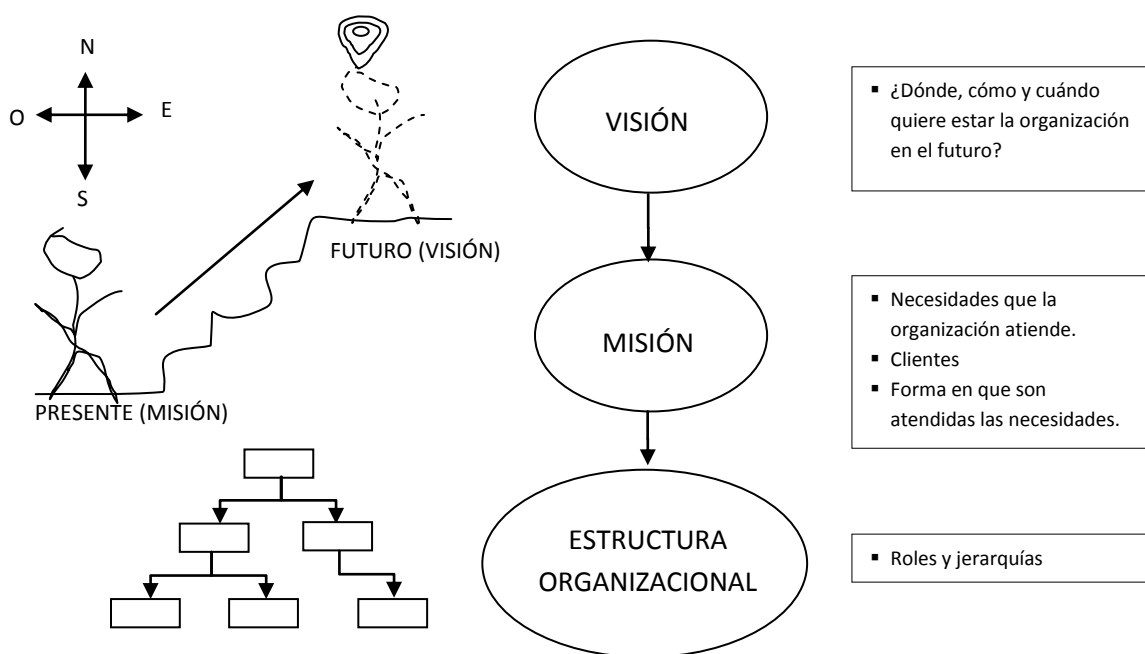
N

O E

S

FUTURO (VISIÓN)

PRESENTE (MISIÓN)

VISIÓN

MISIÓN

ESTRUCTURA ORGANIZACIONAL

▪ ¿Dónde, cómo y cuándo quiere estar la organización en el futuro?

▪ Necesidades que la organización atiende.
▪ Clientes
▪ Forma en que son atendidas las necesidades.

▪ Roles y jerarquías